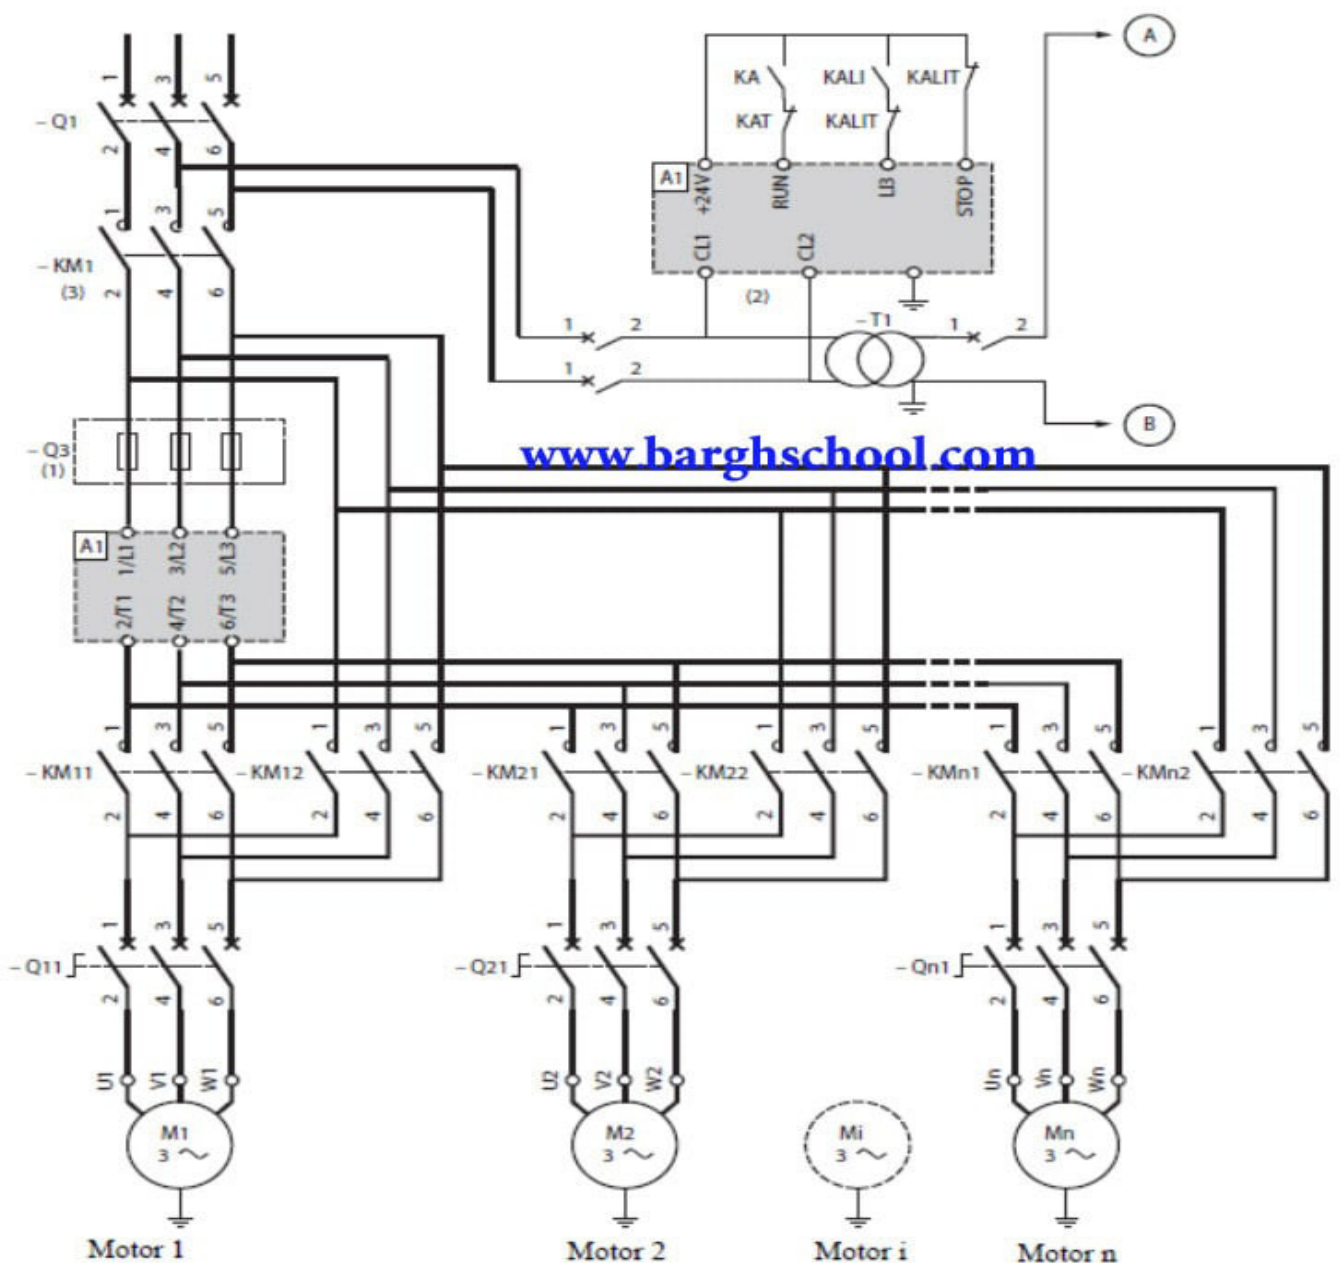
A

KA
KALI
KALIT
KAT
KALIT

1
3
5
– Q1
2
4
6

A1
+24V
RUN
LI3
STOP
CL1
CL2
(2)

1
3
5
– KM1
(3)
2
4
6

1
2
– T1
1
2
1
2

B

– Q3
(1)

www.barghschool.com

A1
1/L1
3/L2
5/L3
2/T1
4/T2
6/T3

1
3
5
1
3
5
– KM11
– KM12
2
4
6
2
4
6

1
3
5
1
3
5
– KM21
– KM22
2
4
6
2
4
6

1
3
5
1
3
5
– KMn1
– KMn2
2
4
6
2
4
6

1
3
5
– Q11
2
4
6
U1
V1
W1
M1
3 ~

1
3
5
– Q21
2
4
6
U2
V2
W2
M2
3 ~

Mi
3 ~

1
3
5
– Qn1
2
4
6
Un
Vn
Wn
Mn
3 ~

Motor 1
Motor 2
Motor i
Motor n